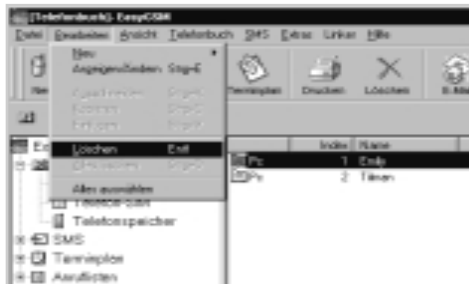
[Telefonbuch] - EasyGSM

Datei Bearbeiten Ansicht Telefonbuch SMS Extras Linker Hilfe

Neu
Anzeige aktualisieren Strg+E
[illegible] Strg+X
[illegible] Strg+C
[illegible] Strg+V
Löschen Entf
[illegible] Strg+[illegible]
Alles auswählen

Terminplan Drucken Löschen E-Mail

Index Name
1 Emile
2 Tilman

Telefonbuch
Telefonspeicher
SMS
Terminplan
Anruflisten